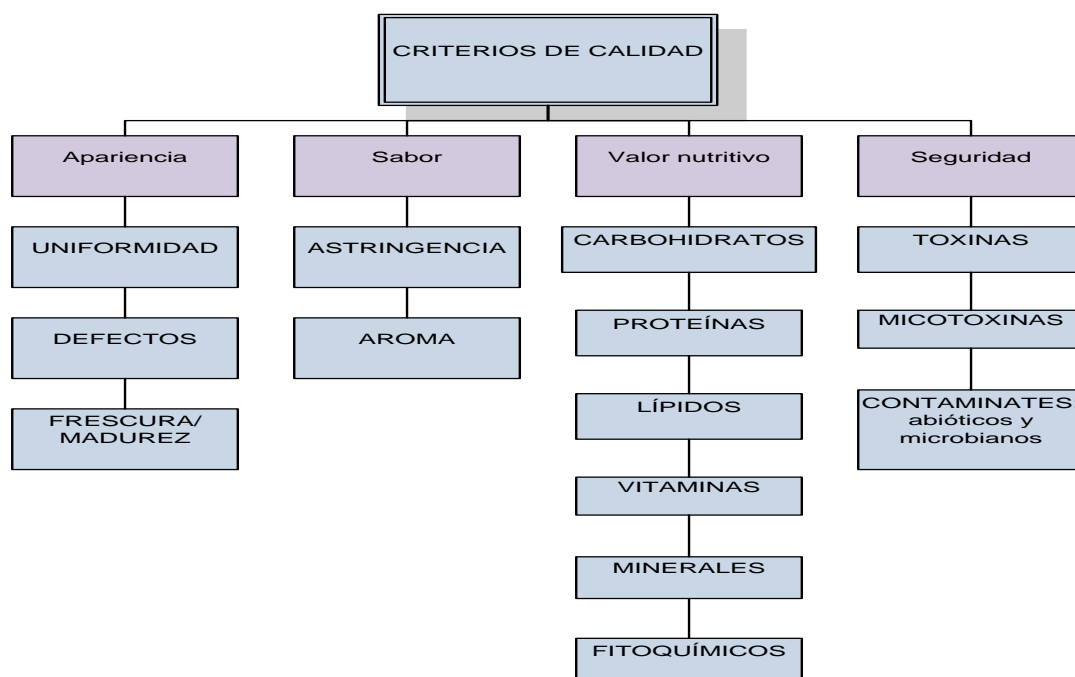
CRITERIOS DE CALIDAD

Apariencia

UNIFORMIDAD

DEFECTOS

FRESCURA/ MADUREZ

Sabor

ASTRINGENCIA

AROMA

Valor nutritivo

CARBOHIDRATOS

PROTEÍNAS

LÍPIDOS

VITAMINAS

MINERALES

FITOQUÍMICOS

Seguridad

TOXINAS

MICOTOXINAS

CONTAMINATES abióticos y microbianos